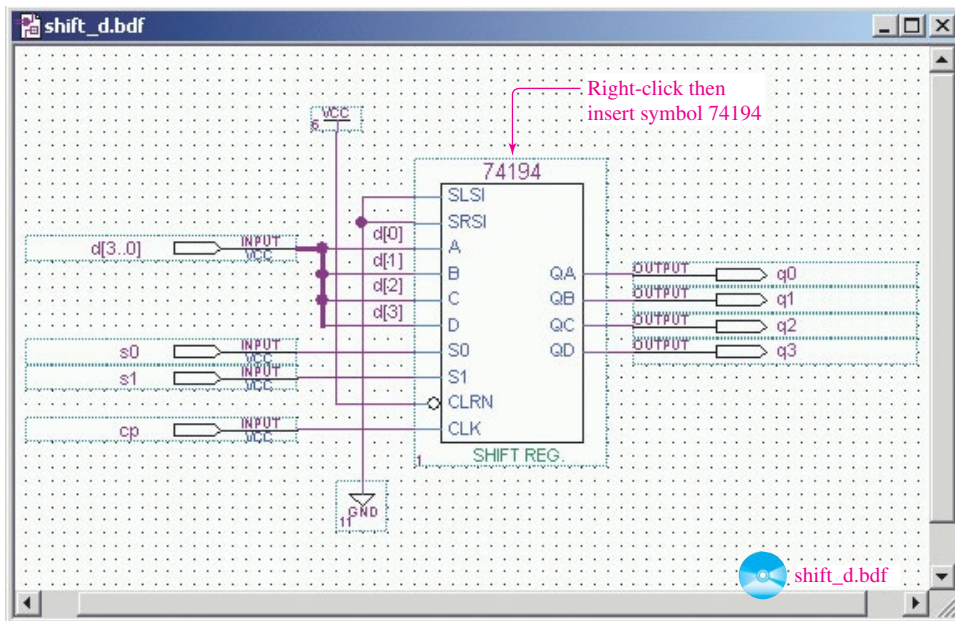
shift_d.bdf

Right-click then insert symbol 74194

VCC
6

74194
SLSI
SRSI
d[0]
A
d[1]
B
d[2]
C
d[3]
D
S0
S1
CLRN
CLK
QA
QB
QC
QD
1
SHIFT REG.

d[3..0]
INPUT
VCC
s0
INPUT
VCC
s1
INPUT
VCC
cp
INPUT
VCC

OUTPUT
q0
OUTPUT
q1
OUTPUT
q2
OUTPUT
q3

GND
11

shift_d.bdf